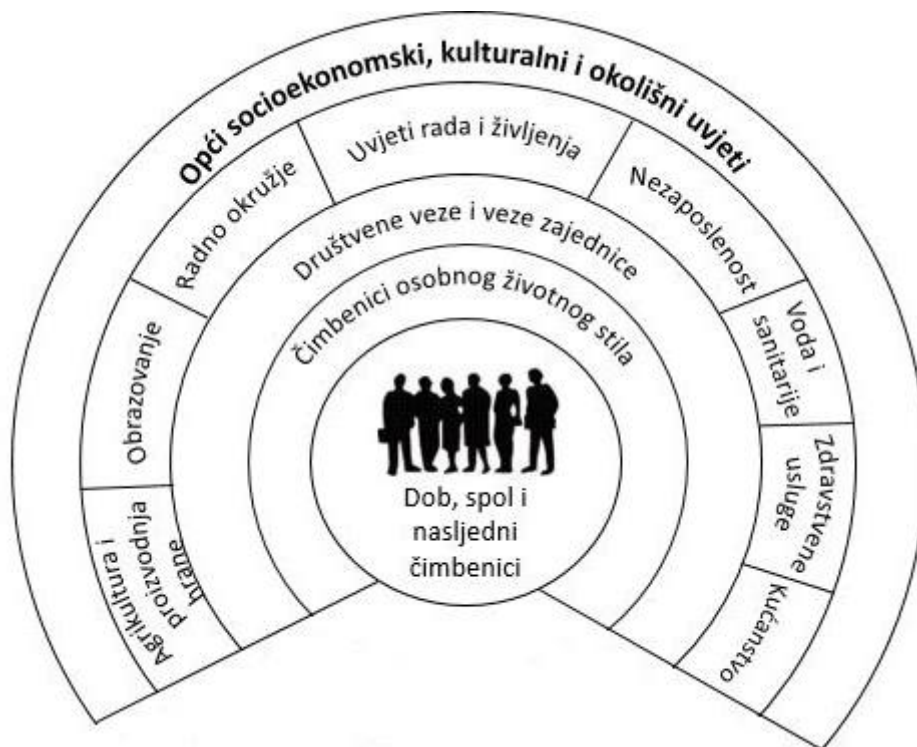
Opći socioekonomski, kulturalni i okolišni uvjeti

Uvjeti rada i življenja

Radno okružje

Nezaposlenost

Obrazovanje

Voda i sanitarije

Zdravstvene usluge

Agrikultura i proizvodnja hrane

Kućanstvo

Društvene veze i veze zajednice

Čimbenici osobnog životnog stila

Dob, spol i nasljedni čimbenici